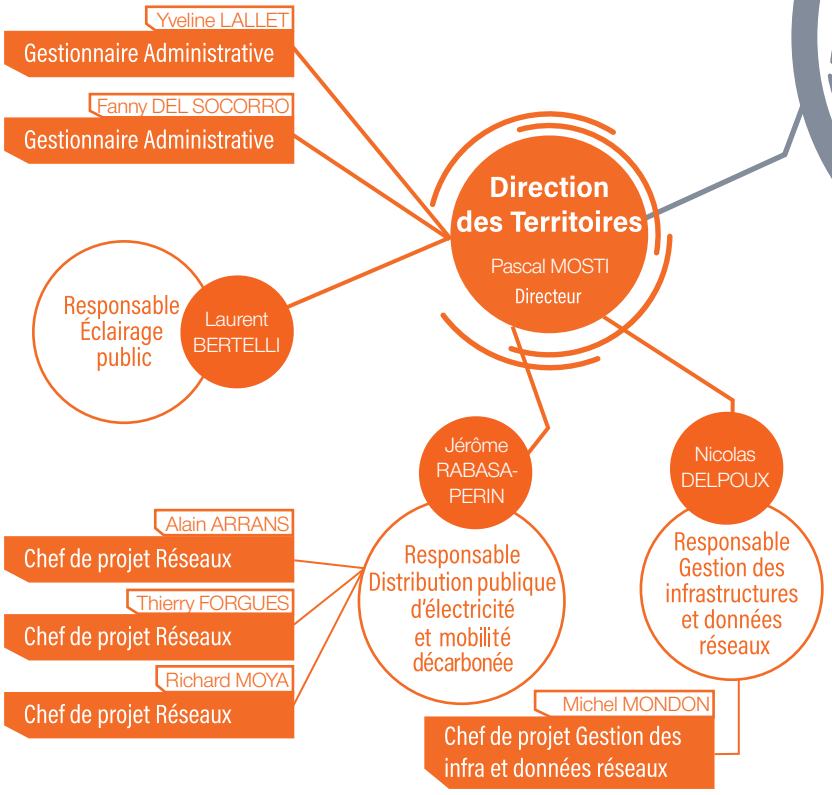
Yveline LALLET
Gestionnaire Administrative

Fanny DEL SOCORRO
Gestionnaire Administrative

Direction des Territoires
Pascal MOSTI
Directeur

Responsable Éclairage public
Laurent BERTELLI

Jérôme RABASA-PERIN
Responsable Distribution publique d'électricité et mobilité décarbonée

Nicolas DELPOUX
Responsable Gestion des infrastructures et données réseaux

Alain ARRANS
Chef de projet Réseaux

Thierry FORGUES
Chef de projet Réseaux

Richard MOYA
Chef de projet Réseaux

Michel MONDON
Chef de projet Gestion des infra et données réseaux